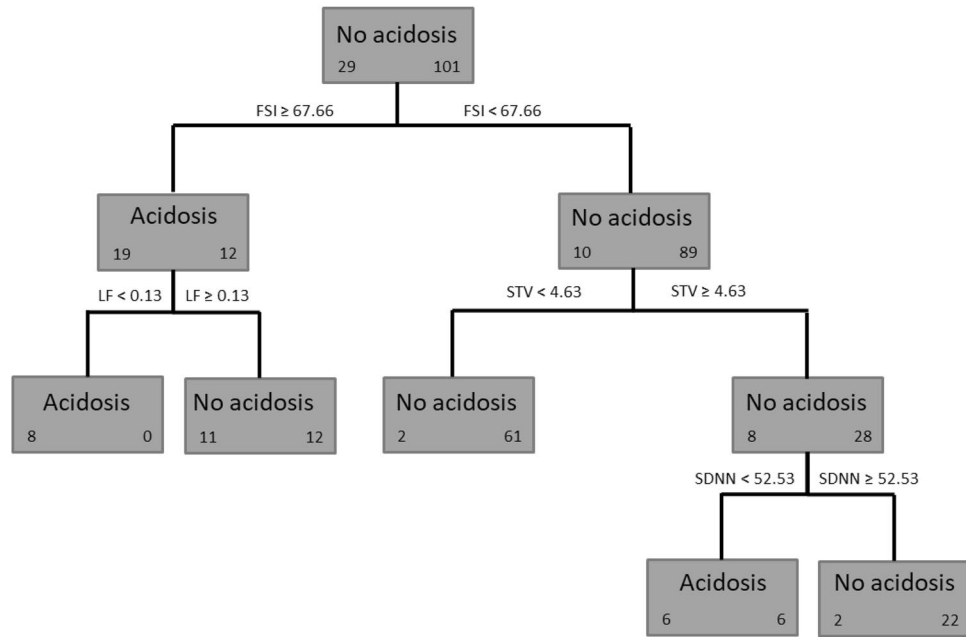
No acidosis
29 101

FSI ≥ 67.66
FSI < 67.66

Acidosis
19 12

No acidosis
10 89

LF < 0.13
LF ≥ 0.13

STV < 4.63
STV ≥ 4.63

Acidosis
8 0

No acidosis
11 12

No acidosis
2 61

No acidosis
8 28

SDNN < 52.53
SDNN ≥ 52.53

Acidosis
6 6

No acidosis
2 22